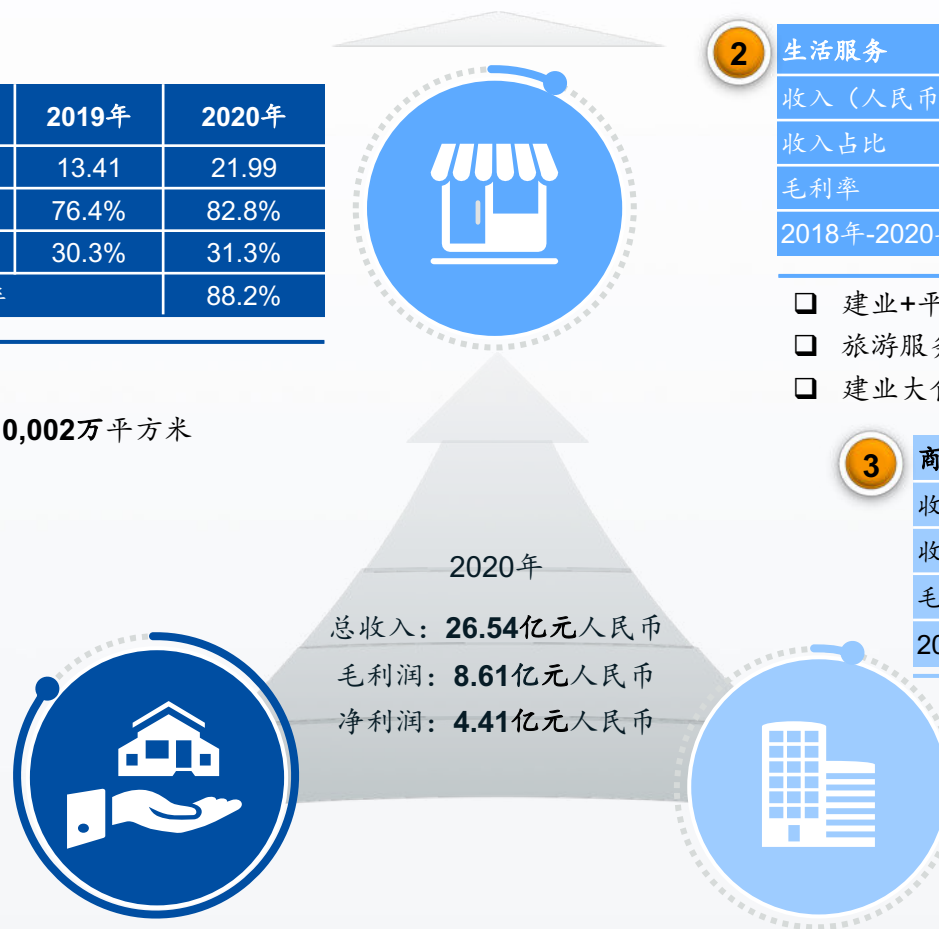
| 2019年 | 2020年 |
|---|---|
| 13.41 | 21.99 |
| 76.4% | 82.8% |
| 30.3% | 31.3% |
| 年 | 88.2% |

0,002万平方米

2 生活服务

收入（人民币

收入占比

毛利率

2018年-2020

❑ 建业+平

❑ 旅游服务

❑ 建业大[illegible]

3 商

收

收

毛

20

2020年

总收入：26.54亿元人民币

毛利润：8.61亿元人民币

净利润：4.41亿元人民币